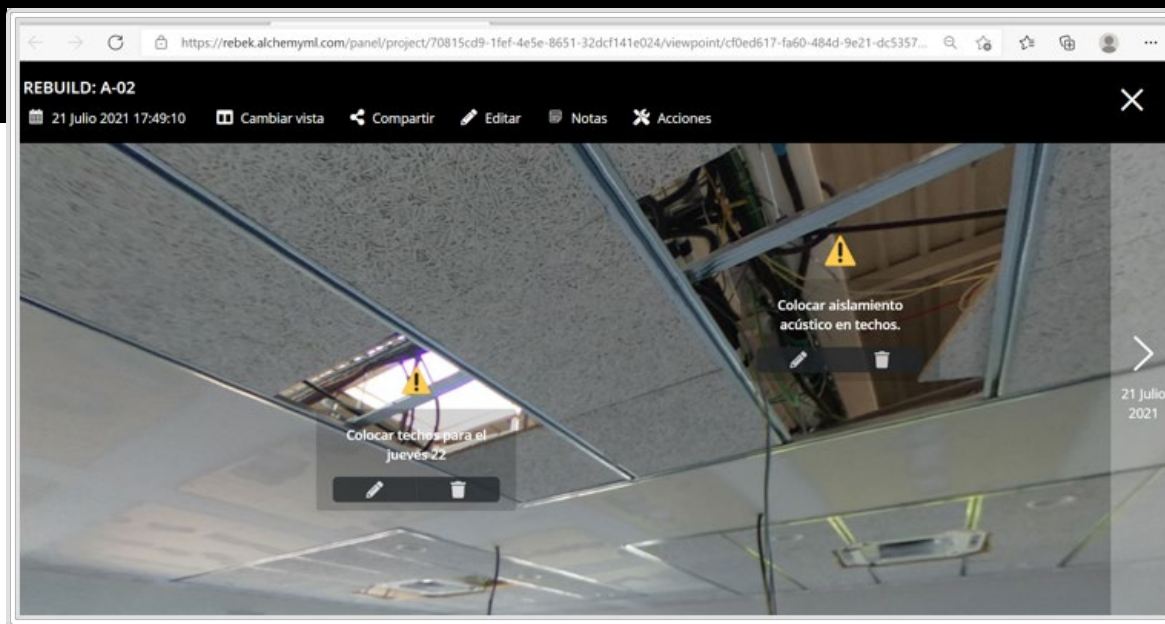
https://rebek.alchemyml.com/panel/project/70815cd9-1fef-4e5e-8651-32dcf141e024/viewpoint/cf0ed617-fa60-484d-9e21-dc5357...

REBUILD: A-02

21 Julio 2021 17:49:10 Cambiar vista Compartir Editar Notas Acciones

Colocar aislamiento acústico en techos.

Colocar techos para el jueves 22

21 Julio 2021